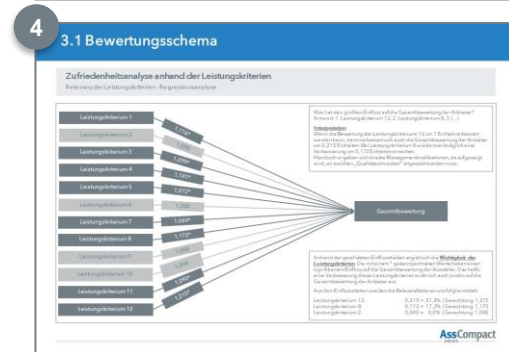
4

3.1 Bewertungsschema

Zufriedenheitsanalyse anhand der Leistungskriterien

Relevanz der Leistungskriterien - Regressionsanalyse

Leistungskriterium 1

Leistungskriterium 2

Leistungskriterium 3

Leistungskriterium 4

Leistungskriterium 5

Leistungskriterium 6

Leistungskriterium 7

Leistungskriterium 8

Leistungskriterium 9

Leistungskriterium 10

Leistungskriterium 11

Leistungskriterium 12

1,116*

1,000

1,099*

1,161*

1,072*

1,000

1,089*

1,172*

1,000

1,000

1,202*

1,215*

Gesamtbewertung

Was hat den größten Einfluss auf die Gesamtbewertung der Anbieter? Antwort: 1. Leistungskriterium 12, 2. Leistungskriterium 8, 3. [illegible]

Interpretation:
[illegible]

Anhand der gewichteten Einflussfaktoren ergibt sich die Wichtigkeit der Leistungskriterien. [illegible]

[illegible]

Leistungskriterium 12 0,215 = 21,5% | Gewichtung 1,215
Leistungskriterium 8 0,172 = 17,2% | Gewichtung 1,172
Leistungskriterium 2 0,000 = 0,0% | Gewichtung 1,000

AssCompact